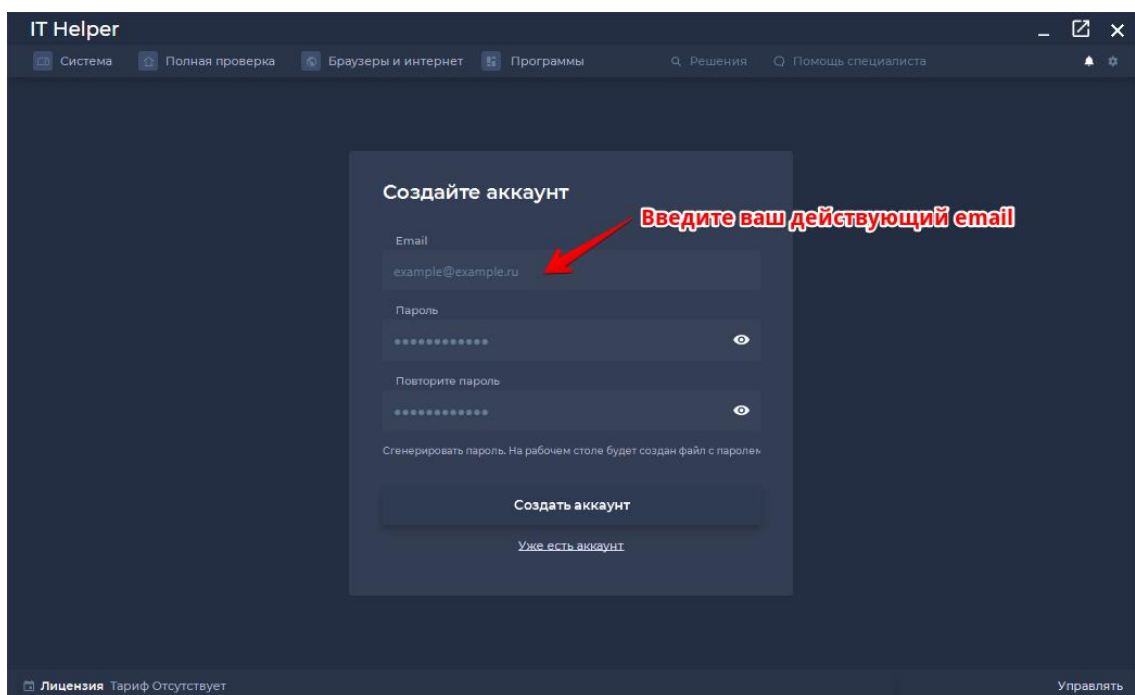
IT Helper

Система Полная проверка Браузеры и интернет Программы Решения Помощь специалиста

Создайте аккаунт

Введите ваш действующий email

Email

example@example.ru

Пароль

••••••••••••

Повторите пароль

••••••••••••

Сгенерировать пароль. На рабочем столе будет создан файл с паролем

Создать аккаунт

Уже есть аккаунт

Лицензия Тариф Отсутствует

Управлять